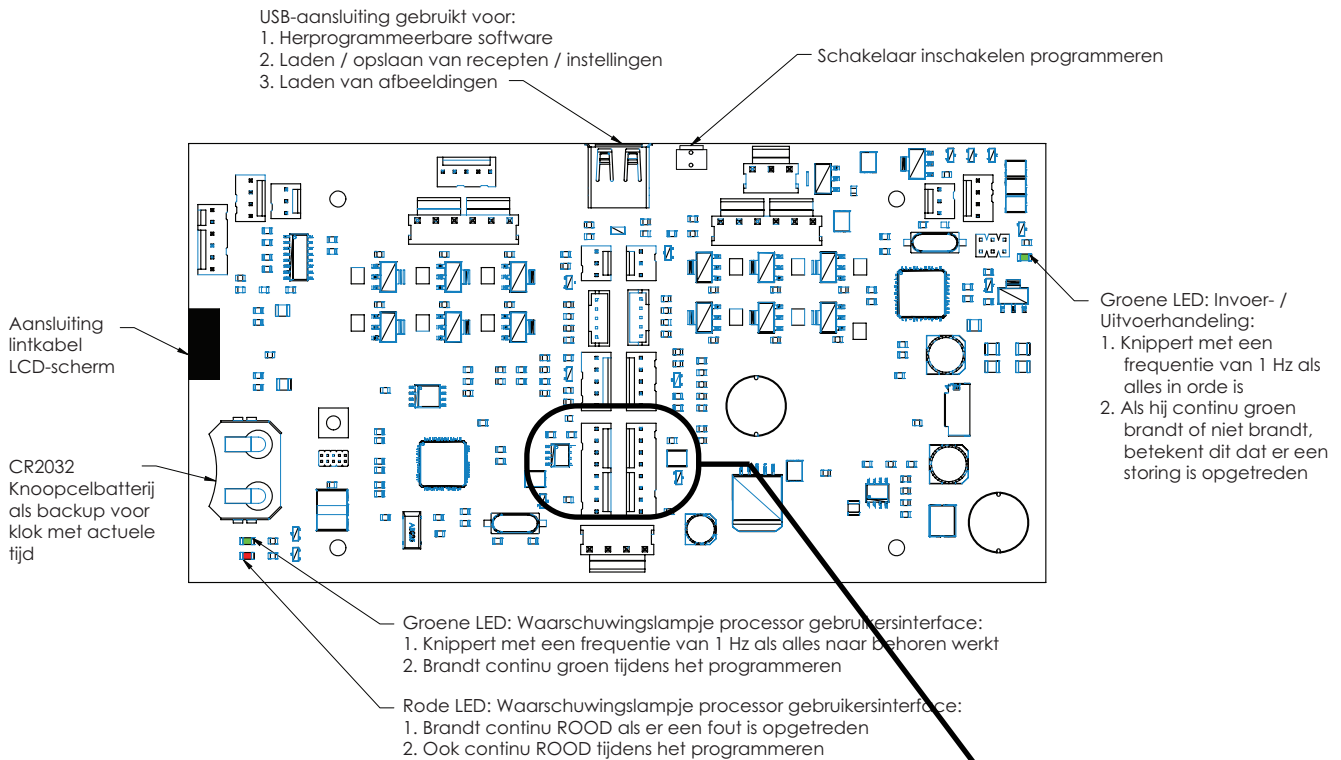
USB-aansluiting gebruikt voor:
1. Herprogrammeerbare software
2. Laden / opslaan van recepten / instellingen
3. Laden van afbeeldingen

Schakelaar inschakelen programmeren

Aansluiting lintkabel LCD-scherm

CR2032 Knoopcelbatterij als backup voor klok met actuele tijd

Groene LED: Invoer- / Uitvoerhandeling:
1. Knippert met een frequentie van 1 Hz als alles in orde is
2. Als hij continu groen brandt of niet brandt, betekent dit dat er een storing is opgetreden

Groene LED: Waarschuwingslampje processor gebruikersinterface:
1. Knippert met een frequentie van 1 Hz als alles naar behoren werkt
2. Brandt continu groen tijdens het programmeren

Rode LED: Waarschuwingslampje processor gebruikersinterface:
1. Brandt continu ROOD als er een fout is opgetreden
2. Ook continu ROOD tijdens het programmeren